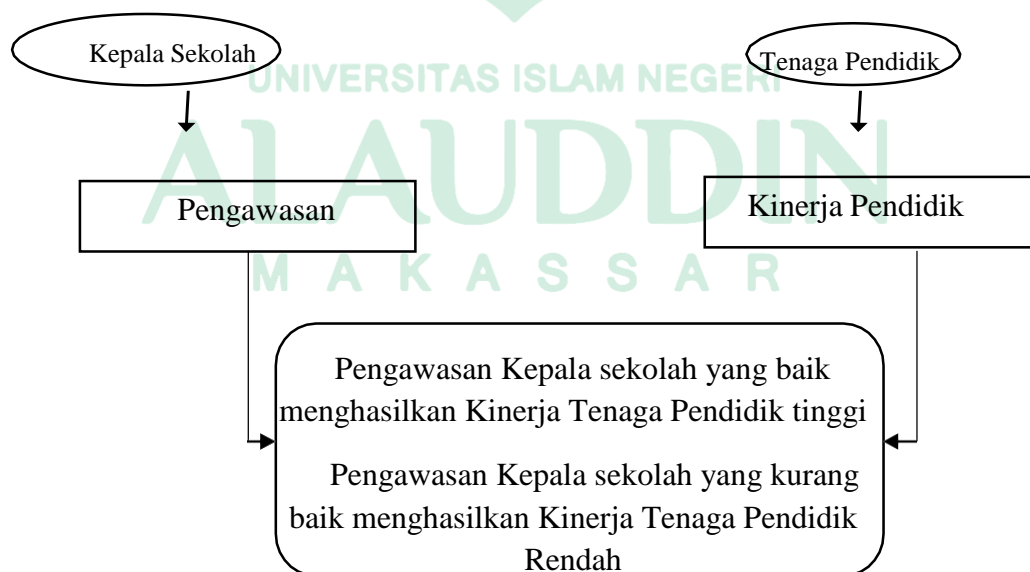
Kepala Sekolah

Tenaga Pendidik

UNIVERSITAS ISLAM NEGERI

ALAUDDIN

Pengawasan

Kinerja Pendidik

M A K A S S A R

Pengawasan Kepala sekolah yang baik menghasilkan Kinerja Tenaga Pendidik tinggi

Pengawasan Kepala sekolah yang kurang baik menghasilkan Kinerja Tenaga Pendidik Rendah